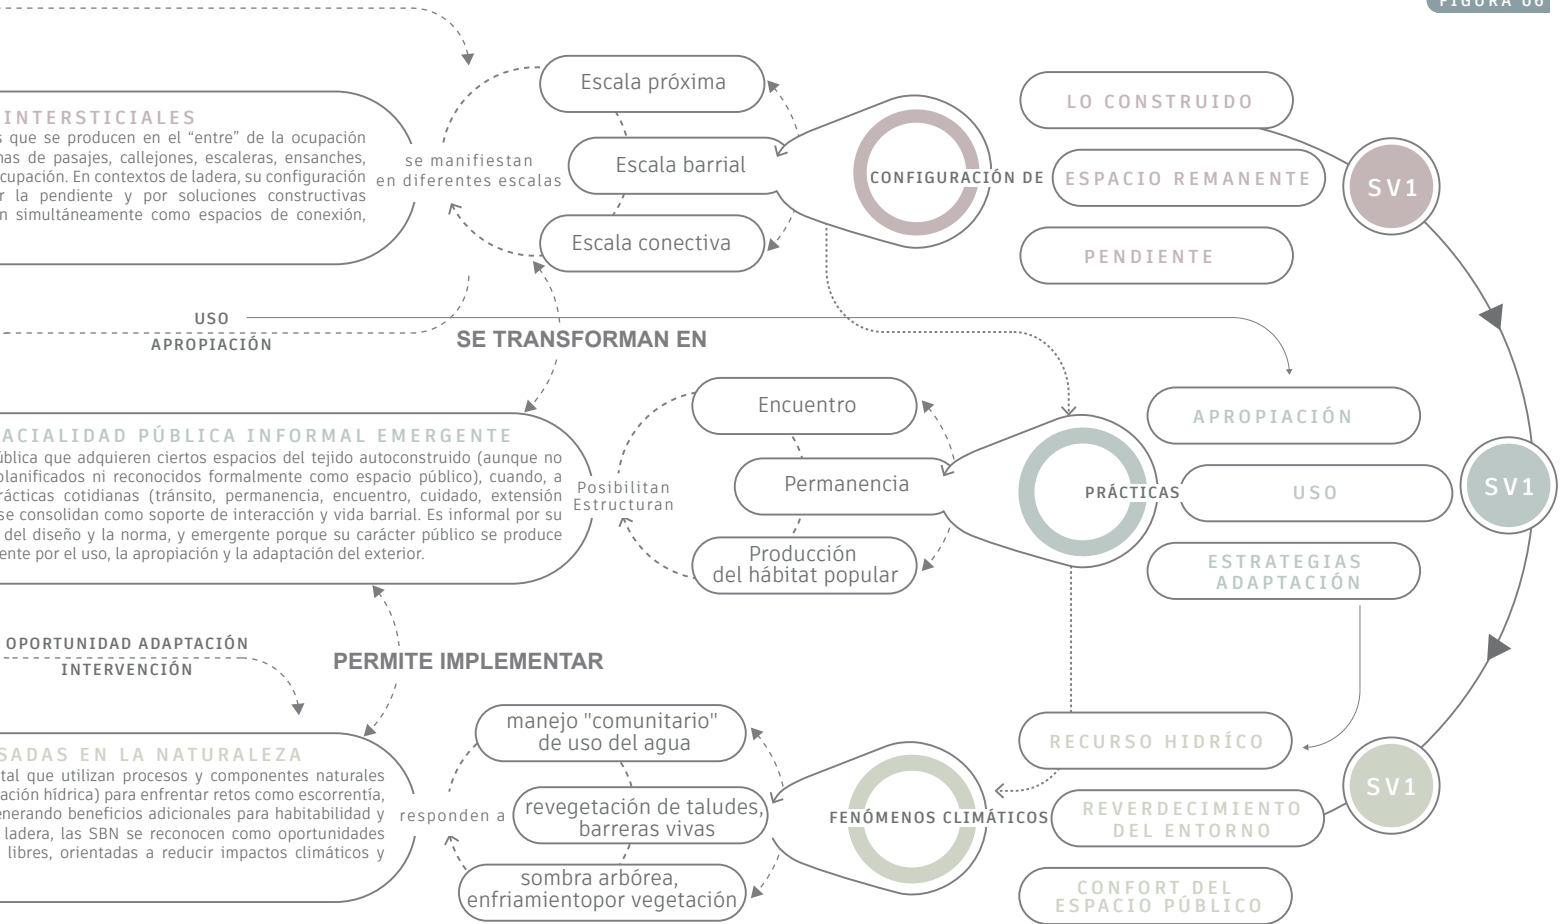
FIGURA 06

INTERSTICIALES
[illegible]s que se producen en el "entre" de la ocupación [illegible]mas de pasajes, callejones, escaleras, ensanches, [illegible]ocupación. En contextos de ladera, su configuración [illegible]r la pendiente y por soluciones constructivas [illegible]n simultáneamente como espacios de conexión, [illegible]

se manifiestan en diferentes escalas

Escala próxima

Escala barrial

Escala conectiva

CONFIGURACIÓN DE

LO CONSTRUIDO

ESPACIO REMANENTE

PENDIENTE

SV1

USO

APROPIACIÓN

SE TRANSFORMAN EN

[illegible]ACIALIDAD PÚBLICA INFORMAL EMERGENTE
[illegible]ública que adquieren ciertos espacios del tejido autoconstruido (aunque no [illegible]planificados ni reconocidos formalmente como espacio público), cuando, a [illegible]rácticas cotidianas (tránsito, permanencia, encuentro, cuidado, extensión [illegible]se consolidan como soporte de interacción y vida barrial. Es informal por su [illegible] del diseño y la norma, y emergente porque su carácter público se produce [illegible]ente por el uso, la apropiación y la adaptación del exterior.

Posibilitan Estructuran

Encuentro

Permanencia

Producción del hábitat popular

PRÁCTICAS

APROPIACIÓN

USO

ESTRATEGIAS ADAPTACIÓN

SV1

OPORTUNIDAD ADAPTACIÓN

INTERVENCIÓN

PERMITE IMPLEMENTAR

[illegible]SADAS EN LA NATURALEZA
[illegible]tal que utilizan procesos y componentes naturales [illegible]ación hídrica) para enfrentar retos como escorrentía, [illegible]enerando beneficios adicionales para habitabilidad y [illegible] ladera, las SBN se reconocen como oportunidades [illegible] libres, orientadas a reducir impactos climáticos y

responden a

manejo "comunitario" de uso del agua

revegetación de taludes, barreras vivas

sombra arbórea, enfriamientopor vegetación

FENÓMENOS CLIMÁTICOS

RECURSO HIDRÍCO

REVERDECIMIENTO DEL ENTORNO

CONFORT DEL ESPACIO PÚBLICO

SV1